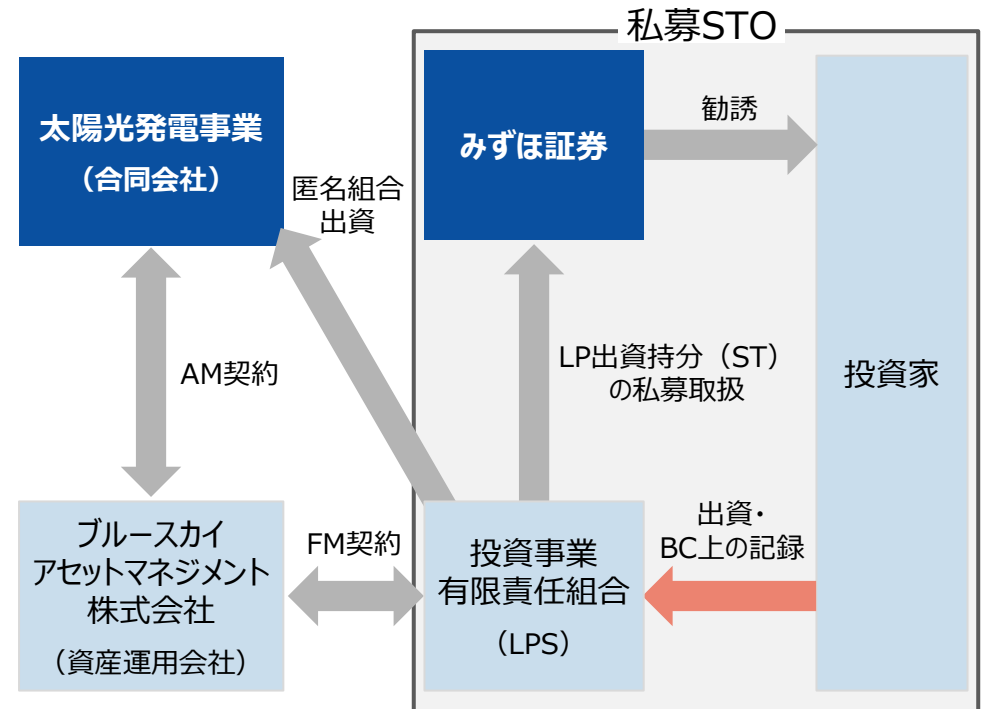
私募STO

太陽光発電事業
（合同会社）

匿名組合
出資

みずほ証券

勧誘

投資家

AM契約

LP出資持分（ST）
の私募取扱

ブルースカイ
アセットマネジメント
株式会社
（資産運用会社）

FM契約

投資事業
有限責任組合
（LPS）

出資・
BC上の記録